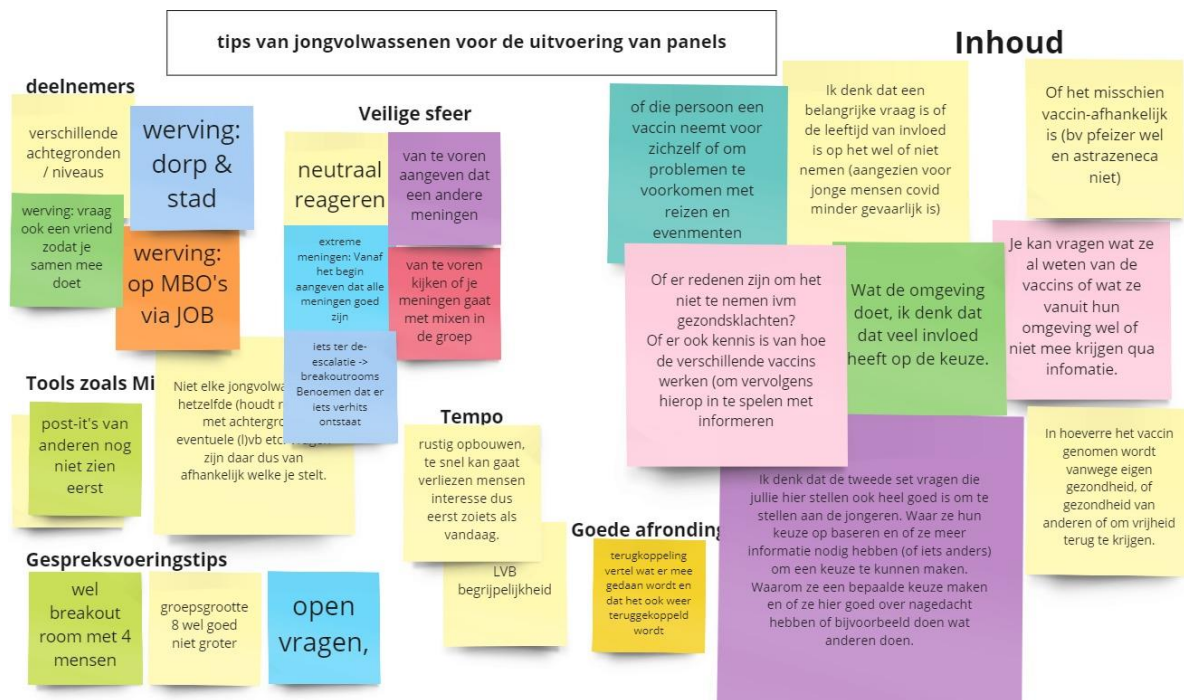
tips van jongvolwassenen voor de uitvoering van panels

Inhoud

deelnemers

verschillende achtergronden / niveaus

werving: dorp & stad

werving: vraag ook een vriend zodat je samen mee doet

werving: op MBO's via JOB

Veilige sfeer

neutraal reageren

van te voren aangeven dat een andere meningen

extreme meningen: Vanaf het begin aangeven dat alle meningen goed zijn

van te voren kijken of je meningen gaat met mixen in de groep

iets ter de-escalatie -> breakoutrooms Benoemen dat er iets verhits ontstaat

Tools zoals Mi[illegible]

post-it's van anderen nog niet zien eerst

Niet elke jongvolw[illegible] hetzelfde (houdt r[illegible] met achtergro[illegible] eventuele (l)vb etc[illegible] zijn daar dus van afhankelijk welke je stelt.

Tempo

rustig opbouwen, te snel kan gaat verliezen mensen interesse dus eerst zoiets als vandaag.

LVB begrijpelijkheid

Goede afronding

terugkoppeling vertel wat er mee gedaan wordt en dat het ook weer teruggekoppeld wordt

Gespreksvoeringstips

wel breakout room met 4 mensen

groepsgrootte 8 wel goed niet groter

open vragen,

of die persoon een vaccin neemt voor zichzelf of om problemen te voorkomen met reizen en evenmenten

Ik denk dat een belangrijke vraag is of de leeftijd van invloed is op het wel of niet nemen (aangezien voor jonge mensen covid minder gevaarlijk is)

Of het misschien vaccin-afhankelijk is (bv pfeizer wel en astrazeneca niet)

Of er redenen zijn om het niet te nemen ivm gezondsklachten?
Of er ook kennis is van hoe de verschillende vaccins werken (om vervolgens hierop in te spelen met informeren

Wat de omgeving doet, ik denk dat dat veel invloed heeft op de keuze.

Je kan vragen wat ze al weten van de vaccins of wat ze vanuit hun omgeving wel of niet mee krijgen qua infomatie.

In hoeverre het vaccin genomen wordt vanwege eigen gezondheid, of gezondheid van anderen of om vrijheid terug te krijgen.

Ik denk dat de tweede set vragen die jullie hier stellen ook heel goed is om te stellen aan de jongeren. Waar ze hun keuze op baseren en of ze meer informatie nodig hebben (of iets anders) om een keuze te kunnen maken. Waarom ze een bepaalde keuze maken en of ze hier goed over nagedacht hebben of bijvoorbeeld doen wat anderen doen.